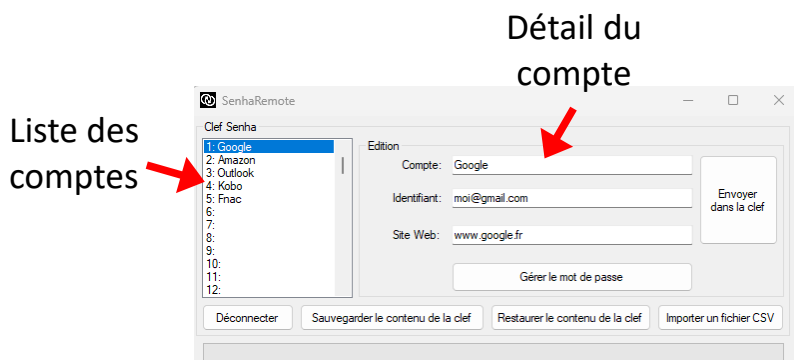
Détail du compte

Liste des comptes

SenhaRemote

Clef Senha

1: Google
2: Amazon
3: Outlook
4: Kobo
5: Fnac
6:
7:
8:
9:
10:
11:
12:

Edition

Compte: Google

Identifiant: moi@gmail.com

Site Web: www.google.fr

Envoyer dans la clef

Gérer le mot de passe

Déconnecter

Sauvegarder le contenu de la clef

Restaurer le contenu de la clef

Importer un fichier CSV